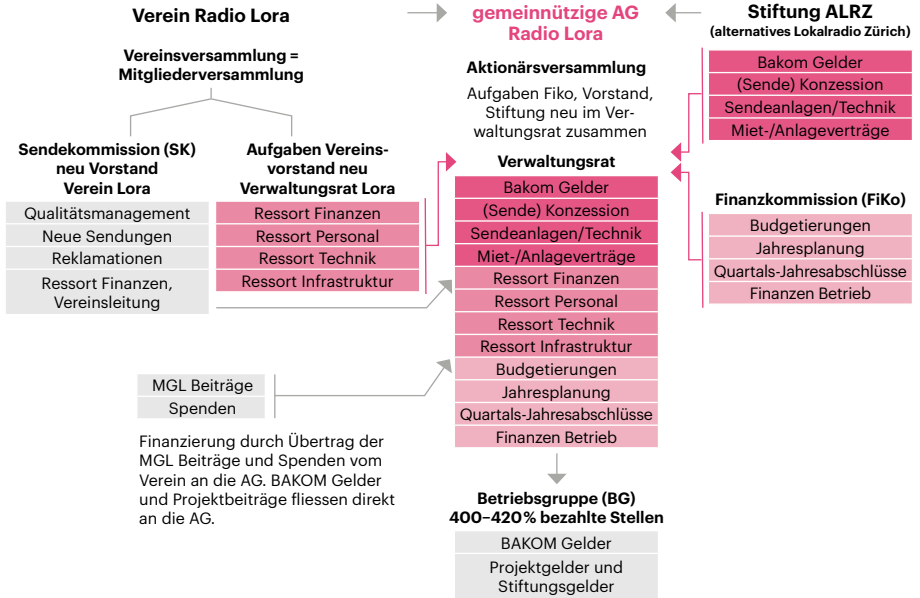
Verein Radio Lora

gemeinnützige AG Radio Lora

Stiftung ALRZ
(alternatives Lokalradio Zürich)

Vereinsversammlung = Mitgliederversammlung

Sendekommission (SK) neu Vorstand Verein Lora

Qualitätsmanagement
Neue Sendungen
Reklamationen
Ressort Finanzen, Vereinsleitung

Aufgaben Vereinsvorstand neu Verwaltungsrat Lora

Ressort Finanzen
Ressort Personal
Ressort Technik
Ressort Infrastruktur

Aktionärsversammlung

Aufgaben Fiko, Vorstand, Stiftung neu im Verwaltungsrat zusammen

Verwaltungsrat

Bakom Gelder
(Sende) Konzession
Sendeanlagen/Technik
Miet-/Anlageverträge
Ressort Finanzen
Ressort Personal
Ressort Technik
Ressort Infrastruktur
Budgetierungen
Jahresplanung
Quartals-Jahresabschlüsse
Finanzen Betrieb

Bakom Gelder
(Sende) Konzession
Sendeanlagen/Technik
Miet-/Anlageverträge

Finanzkommission (FiKo)

Budgetierungen
Jahresplanung
Quartals-Jahresabschlüsse
Finanzen Betrieb

MGL Beiträge
Spenden

Finanzierung durch Übertrag der MGL Beiträge und Spenden vom Verein an die AG. BAKOM Gelder und Projektbeiträge fliessen direkt an die AG.

Betriebsgruppe (BG)
400–420% bezahlte Stellen

BAKOM Gelder
Projektgelder und Stiftungsgelder